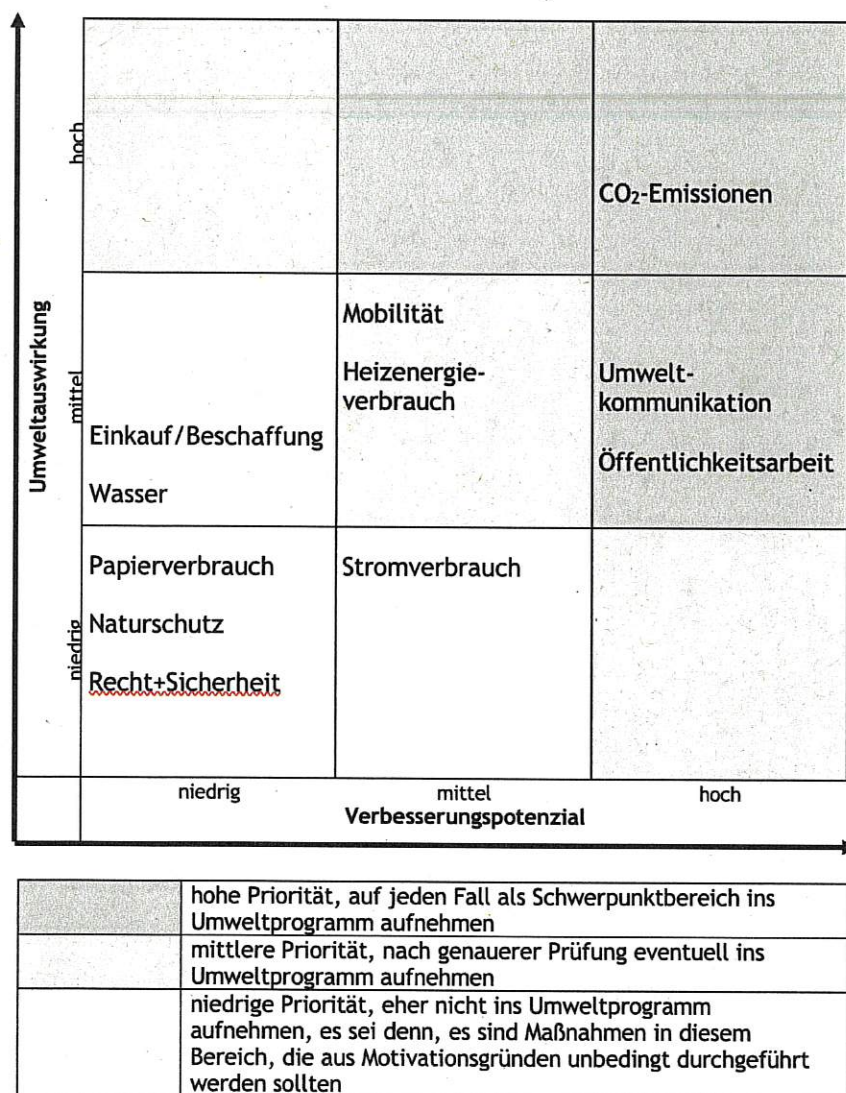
Umweltauswirkung

| | | | |
|---|---|---|---|
| hoch | | | $CO_2$-Emissionen |
| mittel | Einkauf/Beschaffung<br><br>Wasser | Mobilität<br><br>Heizenergieverbrauch | Umweltkommunikation<br><br>Öffentlichkeitsarbeit |
| niedrig | Papierverbrauch<br><br>Naturschutz<br><br>Recht+Sicherheit | Stromverbrauch | |
| | niedrig | mittel | hoch |

Verbesserungspotenzial

| | |
|---|---|
| | hohe Priorität, auf jeden Fall als Schwerpunktbereich ins Umweltprogramm aufnehmen |
| | mittlere Priorität, nach genauerer Prüfung eventuell ins Umweltprogramm aufnehmen |
| | niedrige Priorität, eher nicht ins Umweltprogramm aufnehmen, es sei denn, es sind Maßnahmen in diesem Bereich, die aus Motivationsgründen unbedingt durchgeführt werden sollten |